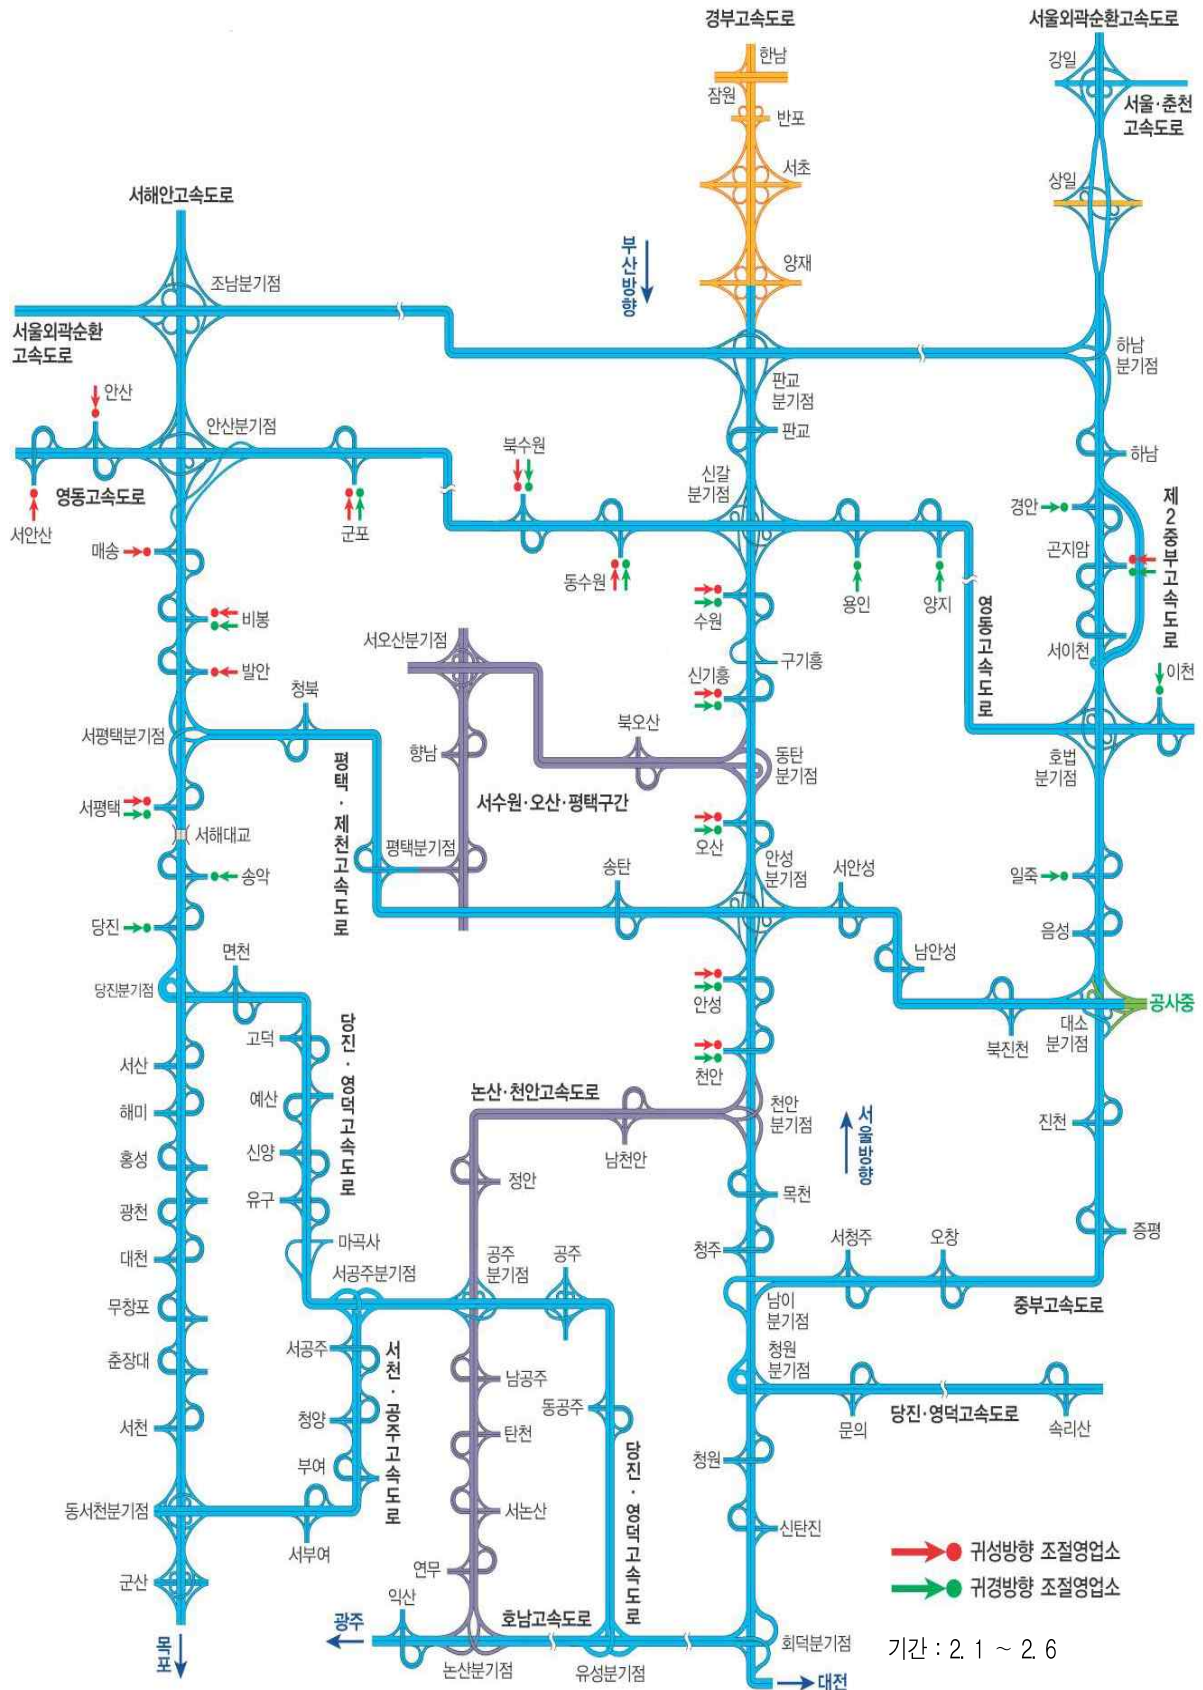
경부고속도로

서울외곽순환고속도로

한남
잠원
반포
서초
양재
강일
서울·춘천고속도로
상일

서해안고속도로
조남분기점
부산방향

서울외곽순환고속도로
하남분기점
판교분기점
판교
안산
안산분기점
하남
북수원
신갈분기점
영동고속도로
서안산
군포
경안
제2중부고속도로
매송
동수원
곤지암
수원
용인
양지
비봉
서오산분기점
구기흥
서이천
발안
신기흥
이천
청북
영동고속도로
북오산
서평택분기점
향남
동탄분기점
호법분기점
평택·제천고속도로
서수원·오산·평택구간
서평택
오산
서해대교
평택분기점
송탄
안성분기점
서안성
일죽
송악
당진
음성
면천
남안성
안성
공사중
당진분기점
대소분기점
북진천
고덕
당진·영덕고속도로
천안
서산
예산
논산·천안고속도로
천안분기점
진천
해미
서울방향
신양
남천안
홍성
정안
목천
유구
광천
증평
마곡사
청주
서청주
오창
대천
공주분기점
공주
서공주분기점
중부고속도로
무창포
남이분기점
서공주
청원분기점
춘장대
서천·공주고속도로
남공주
문의
당진·영덕고속도로
속리산
동공주
청양
탄천
서천
청원
당진·영덕고속도로
부여
서논산
신탄진
동서천분기점
서부여
귀성방향 조절영업소
연무
귀경방향 조절영업소
군산
익산
광주
호남고속도로
회덕분기점
기간 : 2. 1 ~ 2. 6
목포
논산분기점
유성분기점
대전